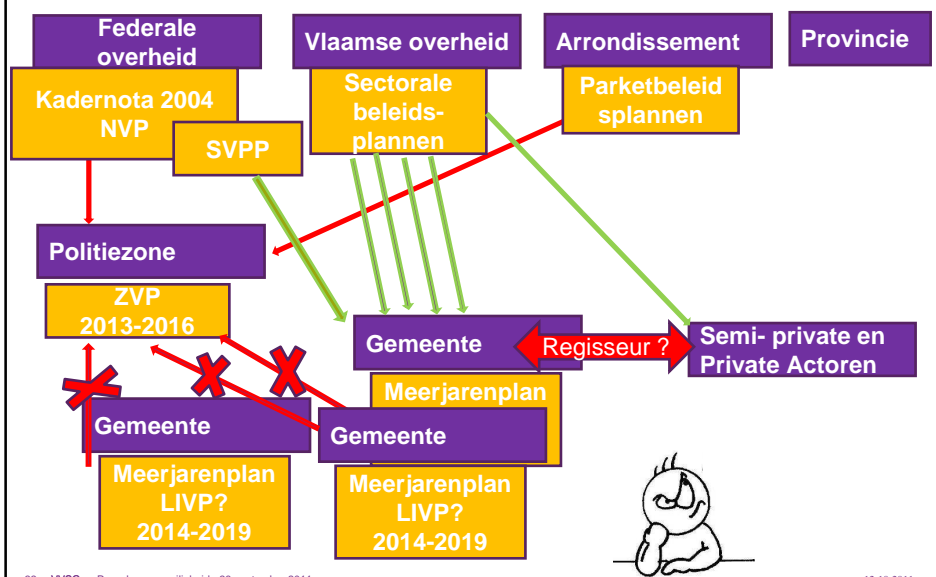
Federale overheid

Vlaamse overheid

Arrondissement

Provincie

Kadernota 2004 NVP

SVPP

Sectorale beleidsplannen

Parketbeleidsplannen

Politiezone

ZVP 2013-2016

Gemeente

Regisseur ?

Semi- private en Private Actoren

Meerjarenplan

Gemeente

Gemeente

Meerjarenplan LIVP? 2014-2019

Meerjarenplan LIVP? 2014-2019

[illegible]